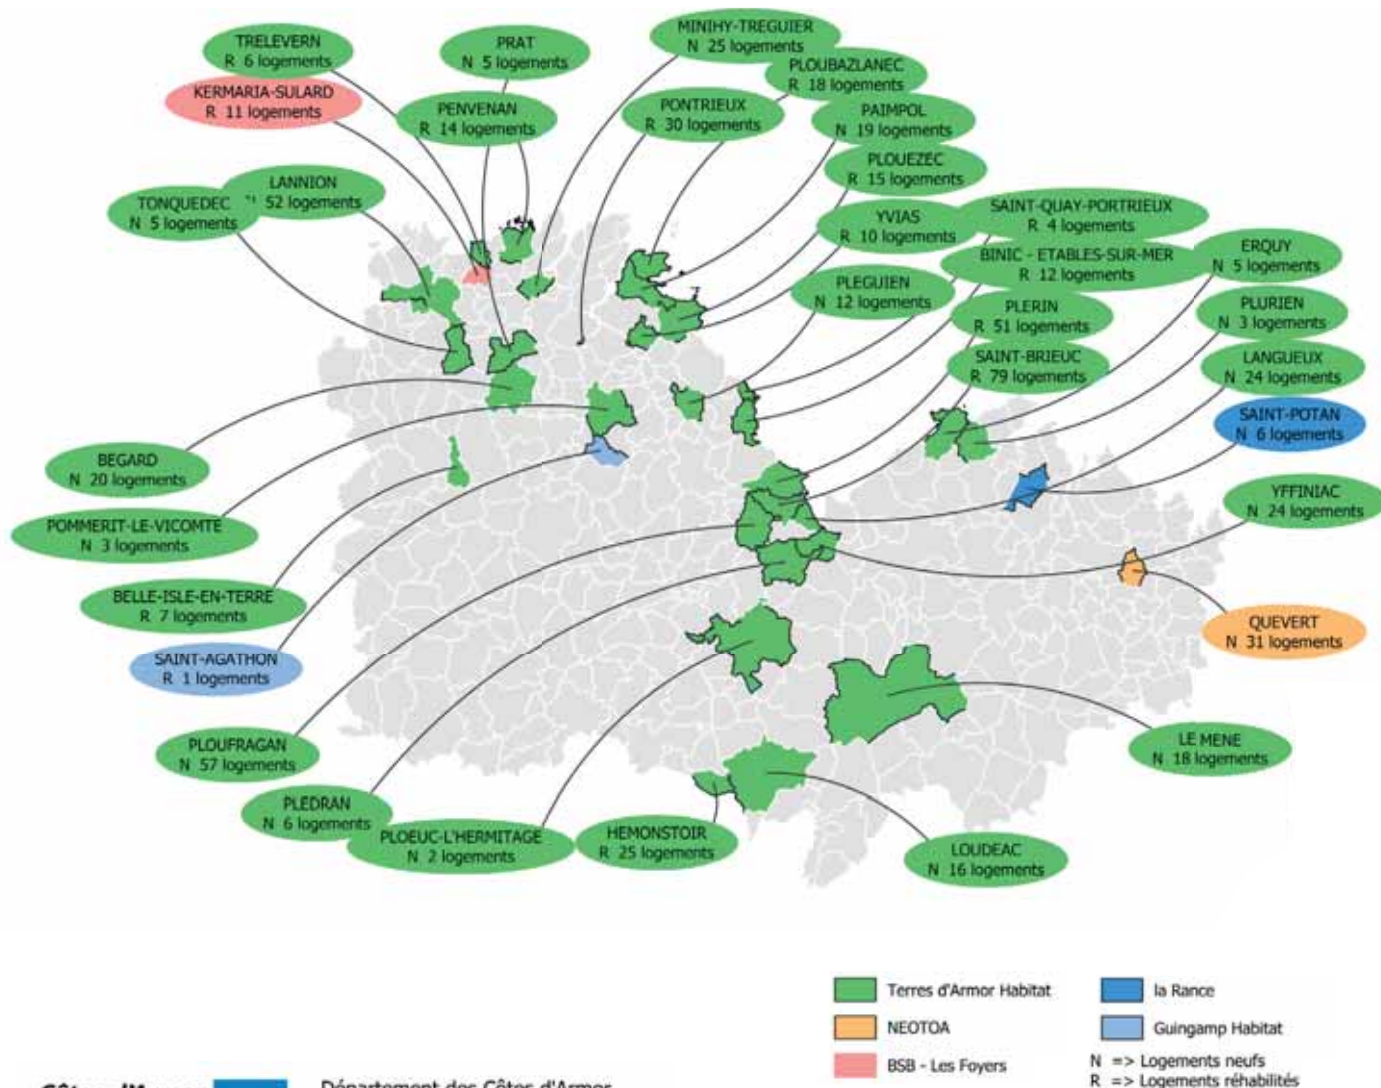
TRELEVERN
R 6 logements

PRAT
N 5 logements

MINIHY-TREGUIER
N 25 logements

PLOUBAZLANEC
R 18 logements

KERMARIA-SULARD
R 11 logements

PENVENAN
R 14 logements

PONTRIEUX
R 30 logements

PAIMPOL
N 19 logements

PLOUEZEC
R 15 logements

LANNION
N 52 logements

TONQUEDEC
N 5 logements

YVIAS
R 10 logements

SAINT-QUAY-PORTRIEUX
R 4 logements

BINIC - ETABLES-SUR-MER
R 12 logements

ERQUY
N 5 logements

PLEGUIEN
N 12 logements

PLERIN
R 51 logements

PLURIEN
N 3 logements

SAINT-BRIEUC
R 79 logements

LANGUEUX
N 24 logements

SAINT-POTAN
N 6 logements

BEGARD
N 20 logements

YFFINIAC
N 24 logements

POMMERIT-LE-VICOMTE
N 3 logements

BELLE-ISLE-EN-TERRE
R 7 logements

QUEVERT
N 31 logements

SAINT-AGATHON
R 1 logements

PLOUFRAGAN
N 57 logements

LE MENE
N 18 logements

PLEDRAN
N 6 logements

PLOEUC-L'HERMITAGE
N 2 logements

HEMONSTOIR
R 25 logements

LOUDEAC
N 16 logements

Terres d'Armor Habitat
la Rance
NEOTOA
Guingamp Habitat
BSB - Les Foyers
N => Logements neufs
R => Logements réhabilités

Côtes d'Armor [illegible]
Département des Côtes d'Armor